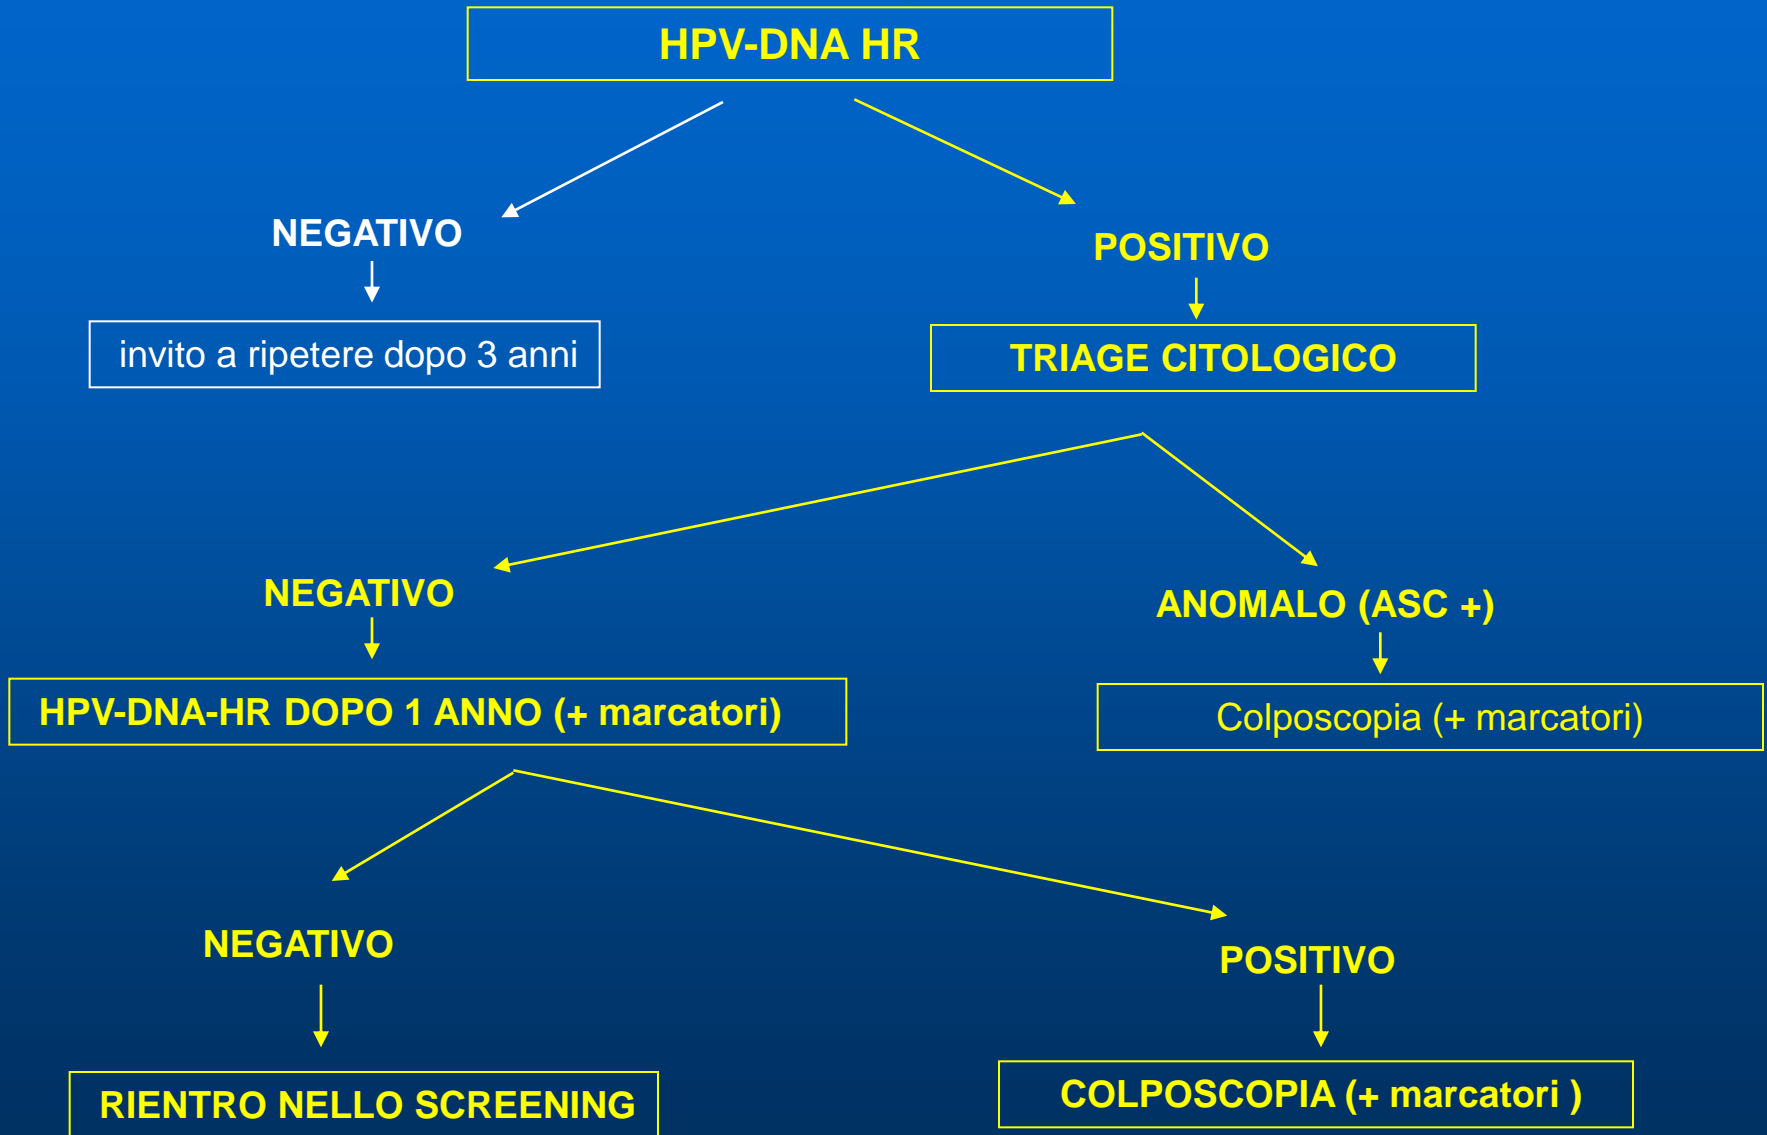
HPV-DNA HR

NEGATIVO

invito a ripetere dopo 3 anni

POSITIVO

TRIAGE CITOLOGICO

NEGATIVO

HPV-DNA-HR DOPO 1 ANNO (+ marcatori)

ANOMALO (ASC +)

Colposcopia (+ marcatori)

NEGATIVO

RIENTRO NELLO SCREENING

POSITIVO

COLPOSCOPIA (+ marcatori )